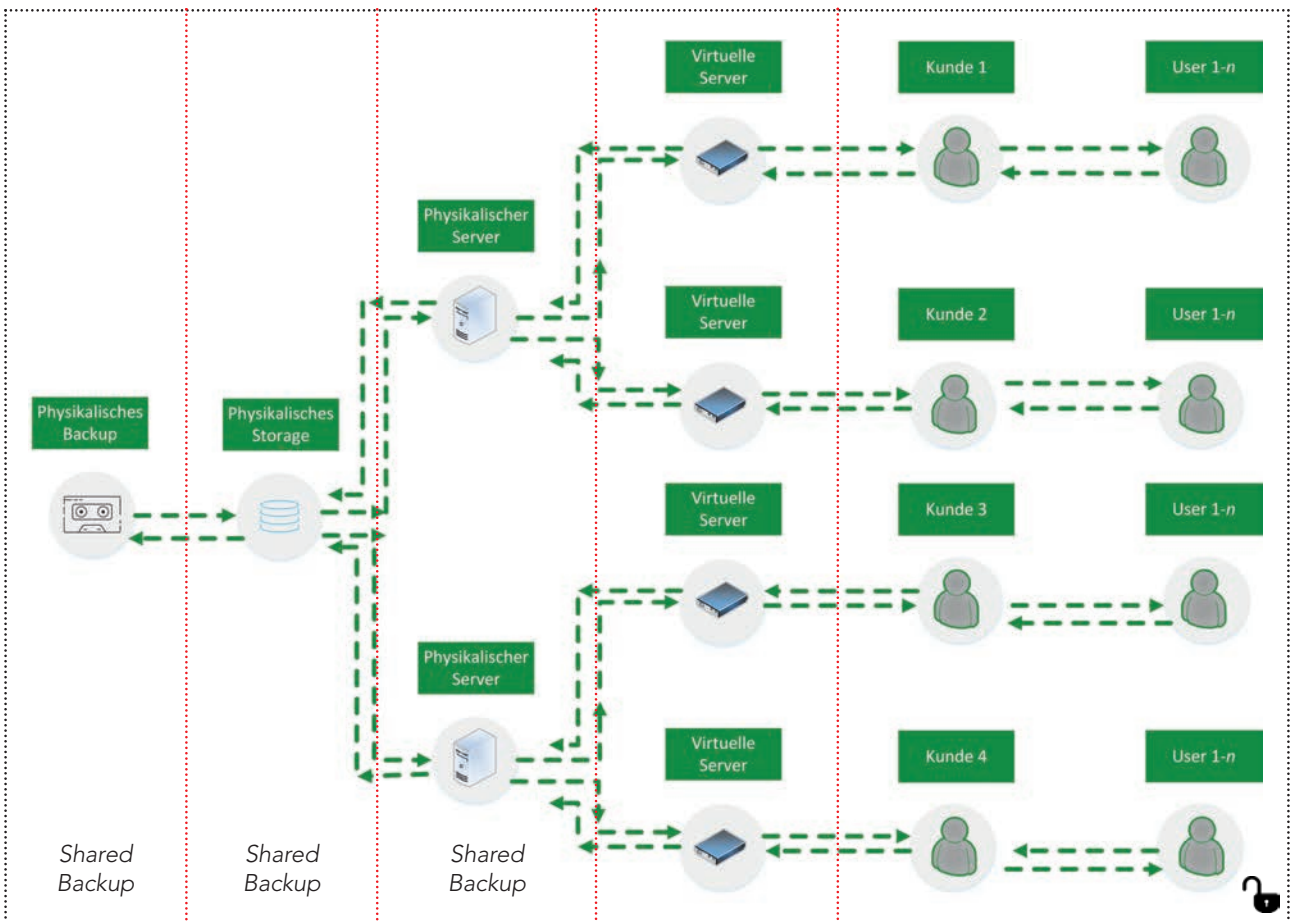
Virtuelle Server

Kunde 1

User 1-$n$

Physikalischer Server

Virtuelle Server

Kunde 2

User 1-$n$

Physikalisches Backup

Physikalisches Storage

Virtuelle Server

Kunde 3

User 1-$n$

Physikalischer Server

Virtuelle Server

Kunde 4

User 1-$n$

Shared Backup

Shared Backup

Shared Backup